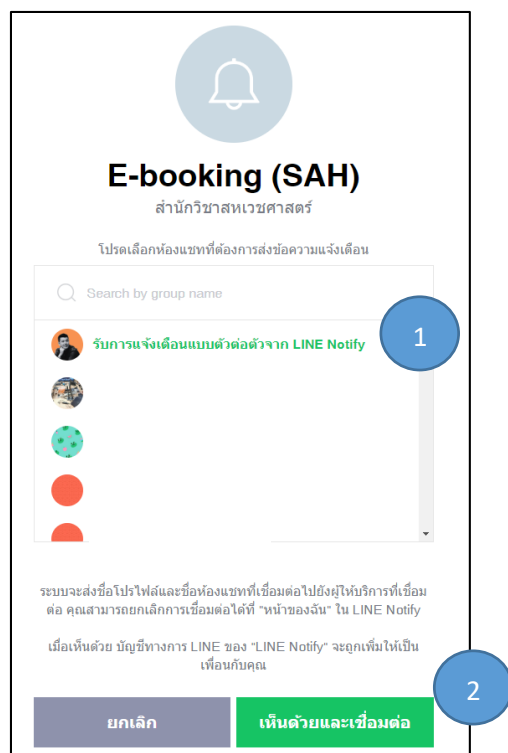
E-booking (SAH)
สำนักวิชาสหเวชศาสตร์

โปรดเลือกห้องแชทที่ต้องการส่งข้อความแจ้งเตือน

Search by group name

รับการแจ้งเตือนแบบตัวต่อตัวจาก LINE Notify

1

ระบบจะส่งชื่อโปรไฟล์และชื่อห้องแชทที่เชื่อมต่อไปยังผู้ให้บริการที่เชื่อมต่อ คุณสามารถยกเลิกการเชื่อมต่อได้ที่ "หน้าของฉัน" ใน LINE Notify

เมื่อเห็นด้วย บัญชีทางการ LINE ของ "LINE Notify" จะถูกเพิ่มให้เป็นเพื่อนกับคุณ

2

ยกเลิก

เห็นด้วยและเชื่อมต่อ